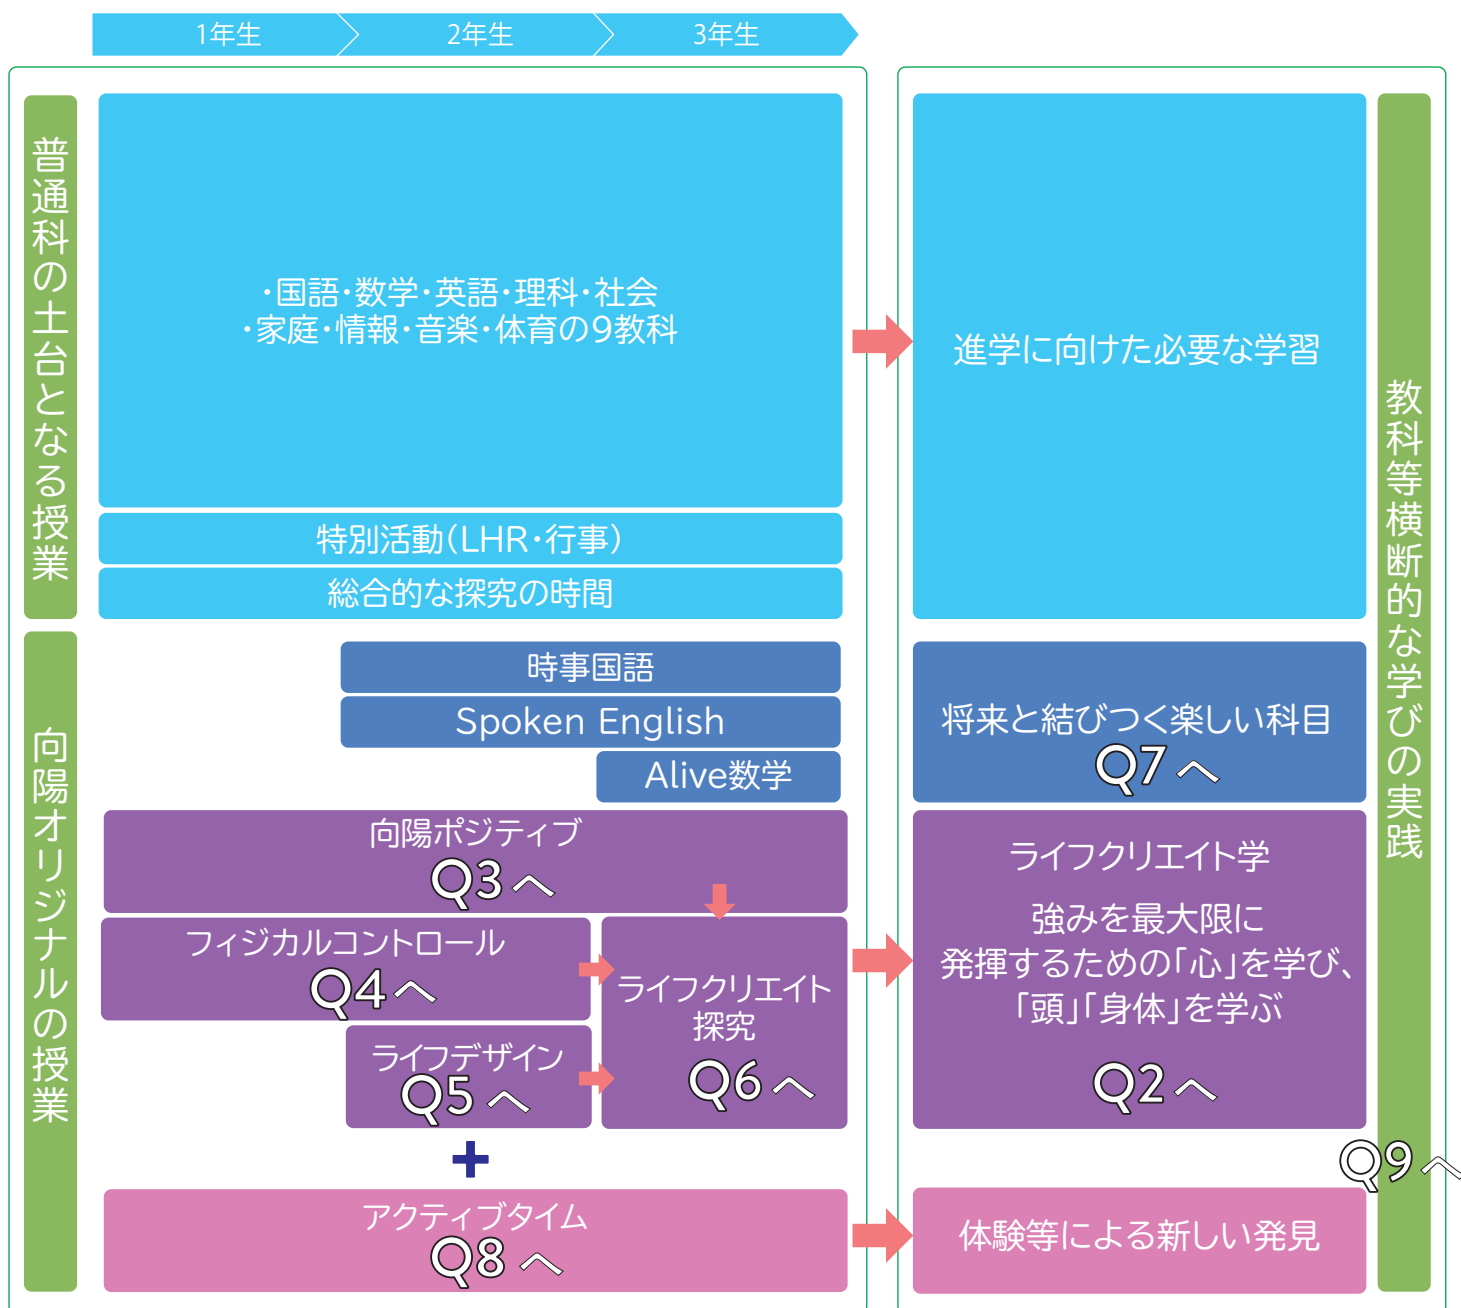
1年生 2年生 3年生

普通科の土台となる授業

・国語・数学・英語・理科・社会
・家庭・情報・音楽・体育の9教科

特別活動(LHR・行事)

総合的な探究の時間

進学に向けた必要な学習

向陽オリジナルの授業

時事国語

Spoken English

Alive数学

将来と結びつく楽しい科目
Q7 へ

向陽ポジティブ
Q3 へ

フィジカルコントロール
Q4 へ

ライフデザイン
Q5 へ

ライフクリエイト
探究
Q6 へ

ライフクリエイト学

強みを最大限に
発揮するための「心」を学び、
「頭」「身体」を学ぶ

Q2 へ

+

アクティブタイム
Q8 へ

体験等による新しい発見

教科等横断的な学びの実践

Q9 へ